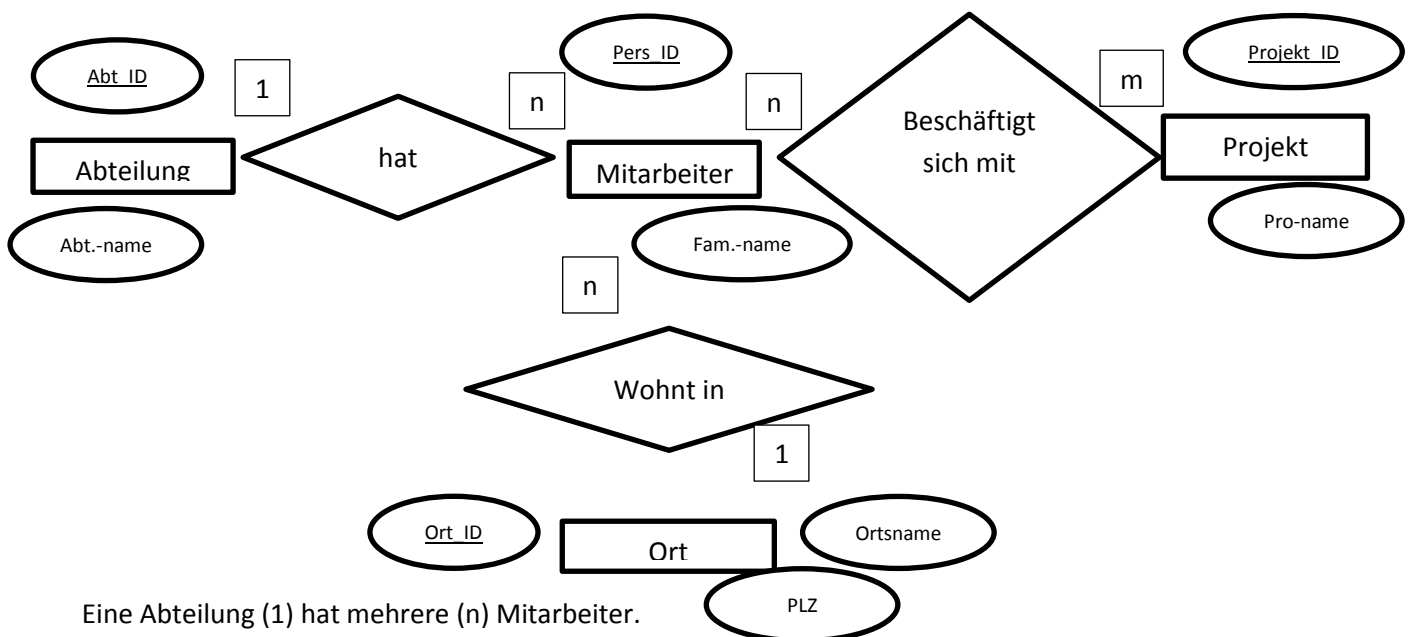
Abt_ID

1

hat

n

Pers_ID

n

Beschäftigt sich mit

m

Projekt_ID

Abteilung

Mitarbeiter

Projekt

Abt.-name

Fam.-name

Pro-name

n

Wohnt in

1

Ort_ID

Ort

Ortsname

PLZ

Eine Abteilung (1) hat mehrere (n) Mitarbeiter.